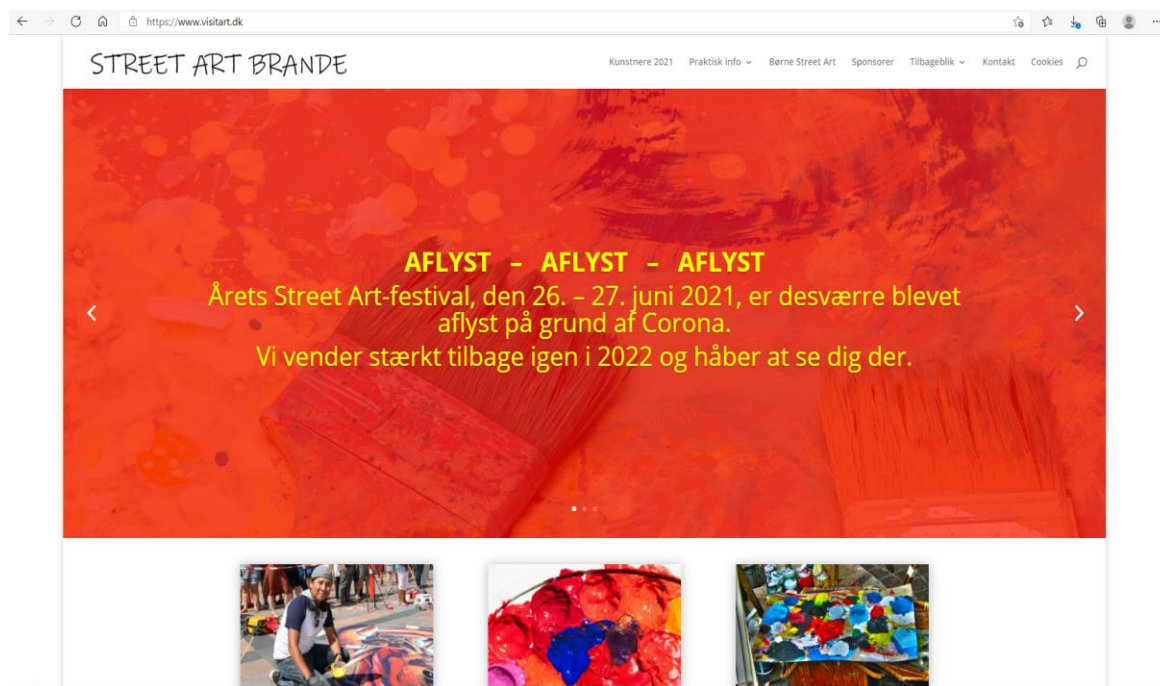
https://www.visitart.dk

STREET ART BRANDE

Kunstnere 2021 Praktisk info Børne Street Art Sponsorer Tilbageblik Kontakt Cookies

AFLYST – AFLYST – AFLYST
Årets Street Art-festival, den 26. – 27. juni 2021, er desværre blevet aflyst på grund af Corona.
Vi vender stærkt tilbage igen i 2022 og håber at se dig der.